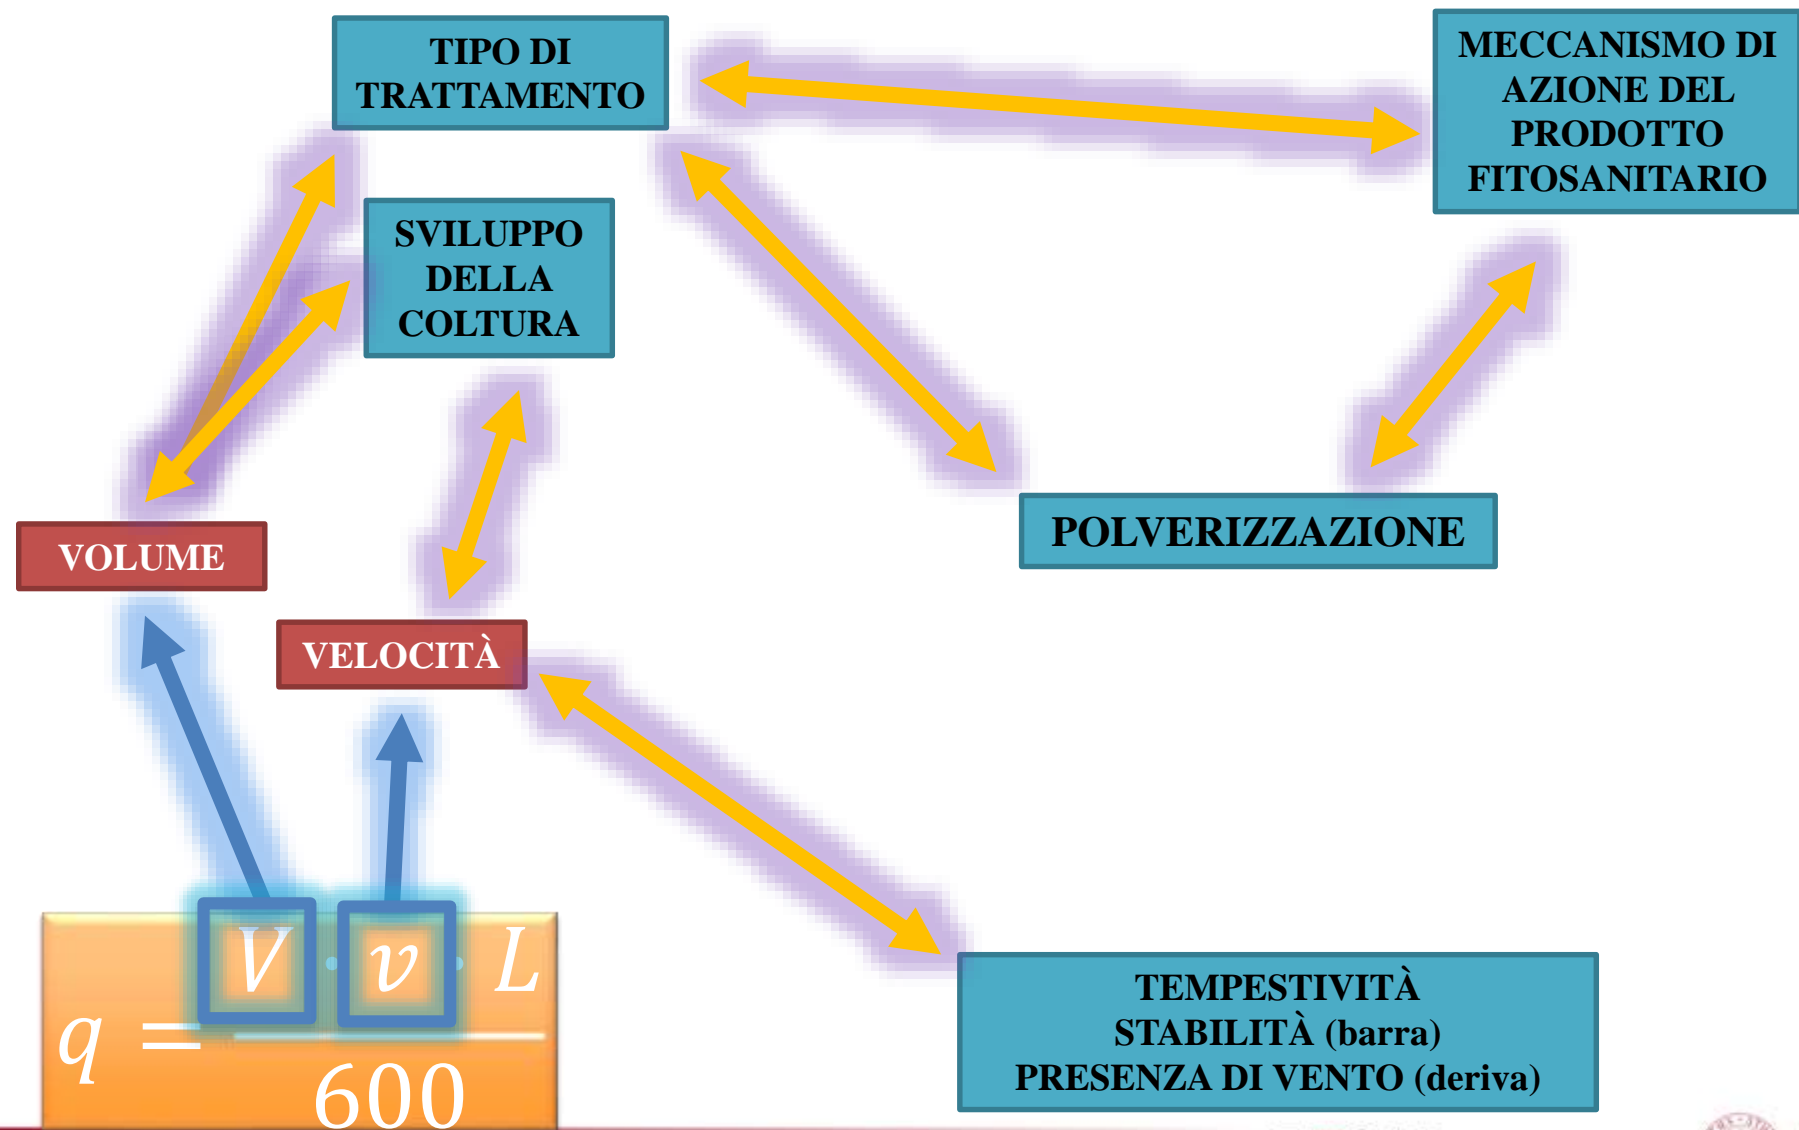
TIPO DI TRATTAMENTO

MECCANISMO DI AZIONE DEL PRODOTTO FITOSANITARIO

SVILUPPO DELLA COLTURA

VOLUME

VELOCITÀ

POLVERIZZAZIONE

TEMPESTIVITÀ
STABILITÀ (barra)
PRESENZA DI VENTO (deriva)

$q = \frac{V \cdot v \cdot L}{600}$